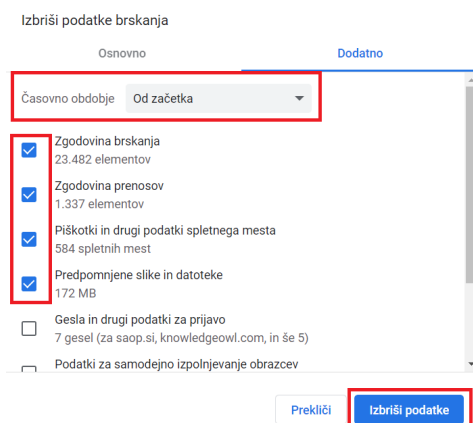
Izbriši podatke brskanja

Osnovno

Dodatno

Časovno obdobje

Od začetka

Zgodovina brskanja
23.482 elementov

Zgodovina prenosov
1.337 elementov

Piškotki in drugi podatki spletnega mesta
584 spletnih mest

Predpomnjene slike in datoteke
172 MB

Gesla in drugi podatki za prijavo
7 gesel (za saop.si, knowledgeowl.com, in še 5)

Podatki za samodejno izpolnjevanje obrazcev

Prekliči

Izbriši podatke